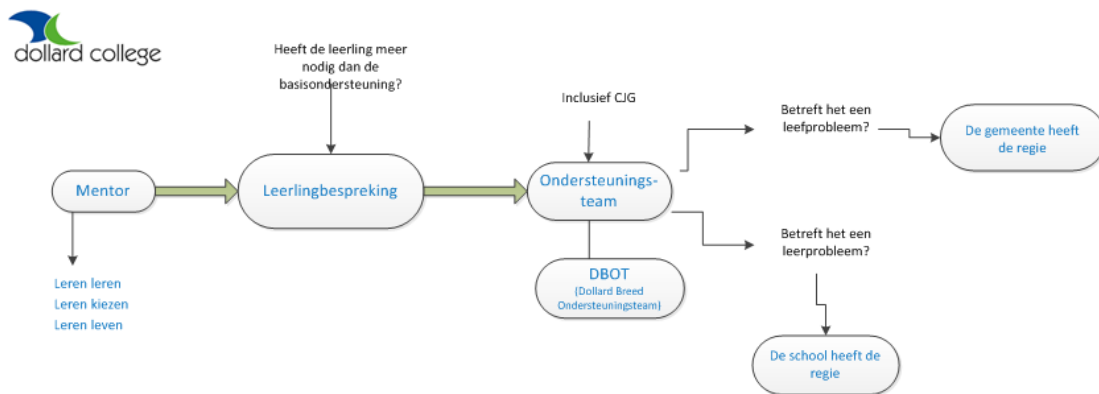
dollard college

Heeft de leerling meer nodig dan de basisondersteuning?

Inclusief CJG

Betreft het een leefprobleem?

De gemeente heeft de regie

Mentor

Leerlingbespreking

Ondersteuningsteam

Betreft het een leerprobleem?

DBOT
(Dollard Breed Ondersteuningsteam)

Leren leren
Leren kiezen
Leren leven

De school heeft de regie